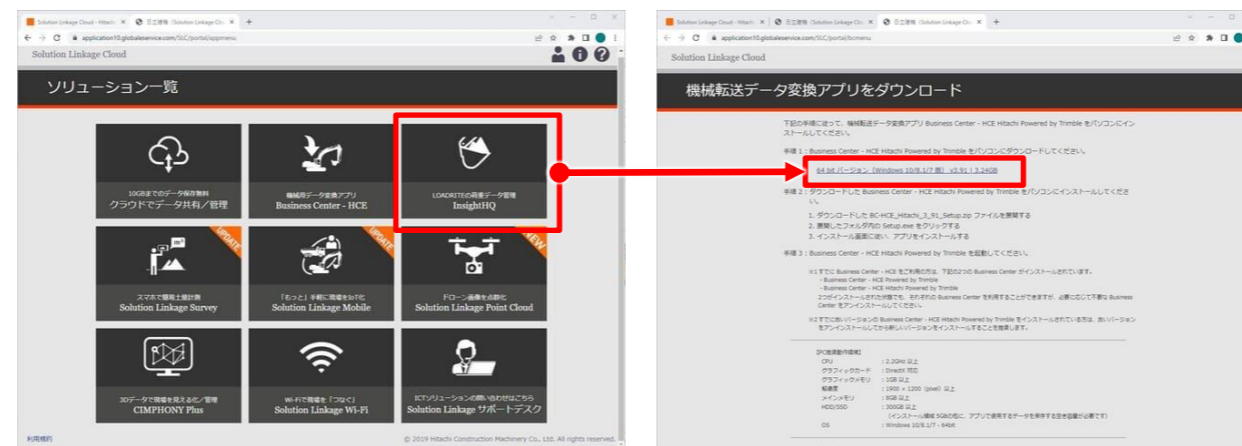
Solution Linkage Cloud - Hitachi | 日立建機（Solution Linkage Cl... | +

application10.globaleservice.com/SLC/portal/appmenu

Solution Linkage Cloud

ソリューション一覧

10GBまでのデータ保存無料
クラウドでデータ共有／管理

機械用データ変換アプリ
Business Center - HCE

LOADRITEの荷重データ管理
InsightHQ

UPDATE

スマホで簡易土量計測
Solution Linkage Survey

UPDATE

「もっと」手軽に現場をIoT化
Solution Linkage Mobile

NEW

ドローン画像を点群化
Solution Linkage Point Cloud

3Dデータで現場を見える化／管理
CIMPHONY Plus

Wi-Fiで現場を「つなぐ」
Solution Linkage Wi-Fi

ICTソリューションの問い合わせはこちら
Solution Linkage サポートデスク

利用規約

© 2019 Hitachi Construction Machinery Co., Ltd. All rights reserved.

Solution Linkage Cloud - Hitachi | 日立建機（Solution Linkage Cl... | 日立建機（Solution Linkage Cl... | +

application10.globaleservice.com/SLC/portal/bcmenu

Solution Linkage Cloud

機械転送データ変換アプリをダウンロード

下記の手順に従って、機械転送データ変換アプリ Business Center - HCE Hitachi Powered by Trimble をパソコンにインストールしてください。

手順 1：Business Center - HCE Hitachi Powered by Trimble をパソコンにダウンロードしてください。

64 bit バージョン（Windows 10/8.1/7 用） v3.91 | 3.24GB

手順 2：ダウンロードした Business Center - HCE Hitachi Powered by Trimble をパソコンにインストールしてください。

1. ダウンロードした BC-HCE_Hitachi_3_91_Setup.zip ファイルを展開する
2. 展開したフォルダ内の Setup.exe をクリックする
3. インストール画面に従い、アプリをインストールする

手順 3：Business Center - HCE Hitachi Powered by Trimble を起動してください。

※1 すでに Business Center - HCE をご利用の方は、下記の2つの Business Center がインストールされています。
- Business Center - HCE Powered by Trimble
- Business Center - HCE Hitachi Powered by Trimble
2つがインストールされた状態でも、それぞれの Business Center を利用することができますが、必要に応じて不要な Business Center をアンインストールしてください。

※2 すでに古いバージョンの Business Center - HCE Hitachi Powered by Trimble をインストールされている方は、古いバージョンをアンインストールしてから新しいバージョンをインストールすることを推奨します。

【PC推奨動作環境】
CPU ：2.2GHz 以上
グラフィックカード ：DirectX 対応
グラフィックメモリ ：1GB 以上
解像度 ：1900 × 1200（pixel）以上
メインメモリ ：8GB 以上
HDD/SSD ：300GB 以上
（インストール領域 5GBの他に、アプリで使用するデータを保存する空き容量が必要です）
OS ：Windows 10/8.1/7 - 64bit